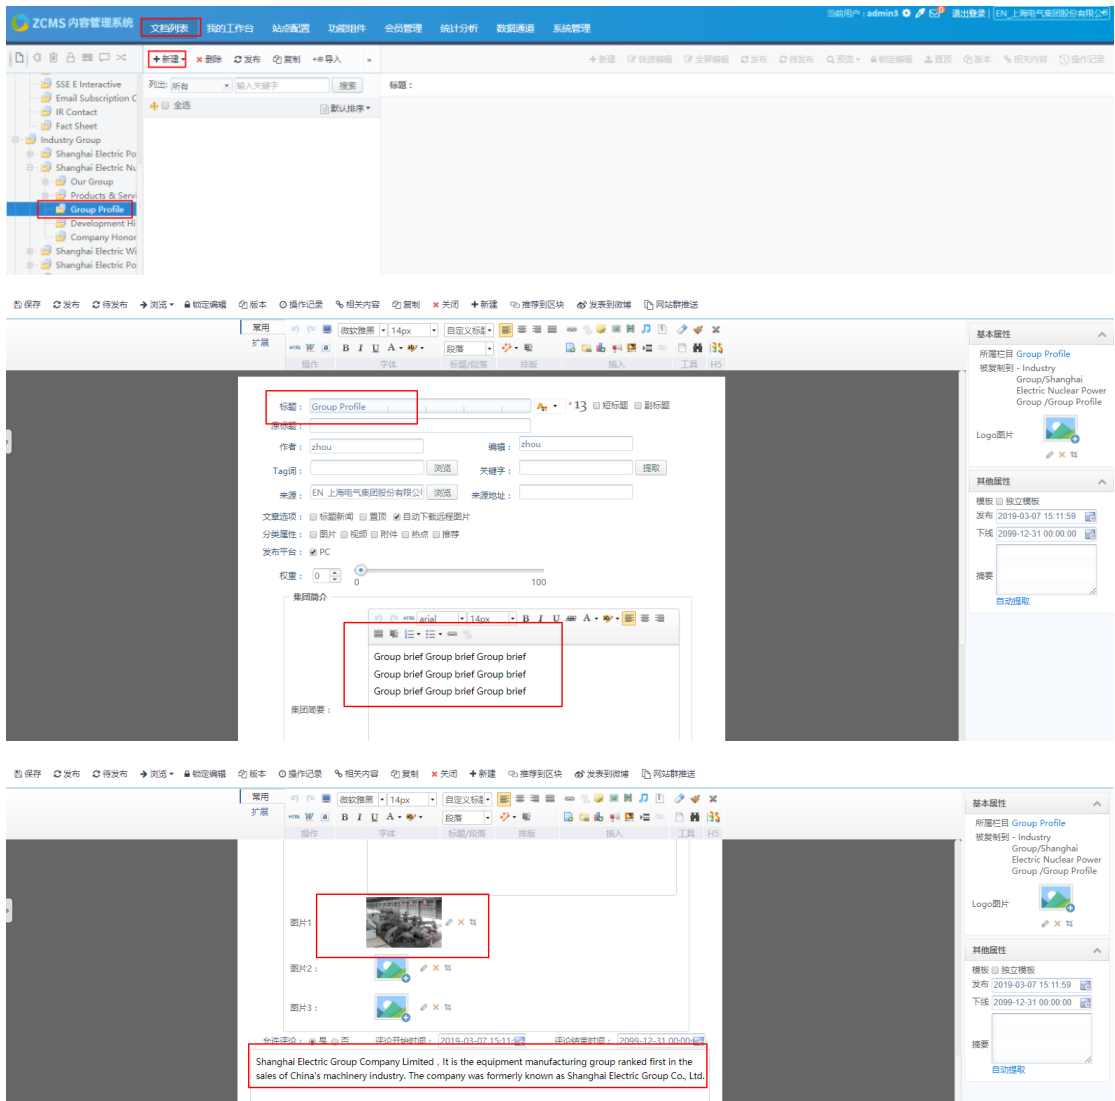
ZCMS 内容管理系统 文档列表 我的工作台 站点配置 功能组件 会员管理 统计分析 数据通道 系统管理

当前用户：admin3 退出登录 | EN_上海电气集团股份有限公司

SSE E Interactive
Email Subscription C
IR Contact
Fact Sheet
Industry Group
Shanghai Electric Po
Shanghai Electric Nu
Our Group
Products & Servi
Group Profile
Development Hi
Company Honor
Shanghai Electric Wi
Shanghai Electric Po

+新建 × 删除 发布 复制 导入

+新建 快速编辑 全屏编辑 发布 待发布 预览 锁定编辑 置顶 版本 相关内容 操作记录

列出：所有 输入关键字 搜索 标题：
全选 默认排序

保存 发布 待发布 浏览 锁定编辑 版本 操作记录 相关内容 复制 关闭 +新建 推荐到区块 发表到微博 网站群推送

常用 扩展
微软雅黑 14px 自定义标题 段落
操作 字体 标题/段落 排版 插入 工具 H5

标题： Group Profile 13 短标题 副标题
原标题：
作者： zhou 编辑： zhou
Tag词： 浏览 关键字： 提取
来源： EN_上海电气集团股份有限公 浏览 来源地址：
文章选项： 标题新闻 置顶 自动下载远程图片
分类属性： 图片 视频 附件 热点 推荐
发布平台： PC
权重： 0 0 100
集团简介
arial 14px
Group brief Group brief Group brief
Group brief Group brief Group brief
Group brief Group brief Group brief
集团简要：

基本属性
所属栏目 Group Profile
被复制到 - Industry Group/Shanghai Electric Nuclear Power Group /Group Profile
Logo图片
其他属性
模板 独立模板
发布 2019-03-07 15:11:59
下线 2099-12-31 00:00:00
摘要
自动提取

保存 发布 待发布 浏览 锁定编辑 版本 操作记录 相关内容 复制 关闭 +新建 推荐到区块 发表到微博 网站群推送

常用 扩展
微软雅黑 14px 自定义标题 段落
操作 字体 标题/段落 排版 插入 工具 H5

图片1：
图片2：
图片3：
允许评论： 是 否 评论开始时间： 2019-03-07 15:11 评论结束时间： 2099-12-31 00:00
Shanghai Electric Group Company Limited，It is the equipment manufacturing group ranked first in the sales of China's machinery industry. The company was formerly known as Shanghai Electric Group Co., Ltd.

基本属性
所属栏目 Group Profile
被复制到 - Industry Group/Shanghai Electric Nuclear Power Group /Group Profile
Logo图片
其他属性
模板 独立模板
发布 2019-03-07 15:11:59
下线 2099-12-31 00:00:00
摘要
自动提取